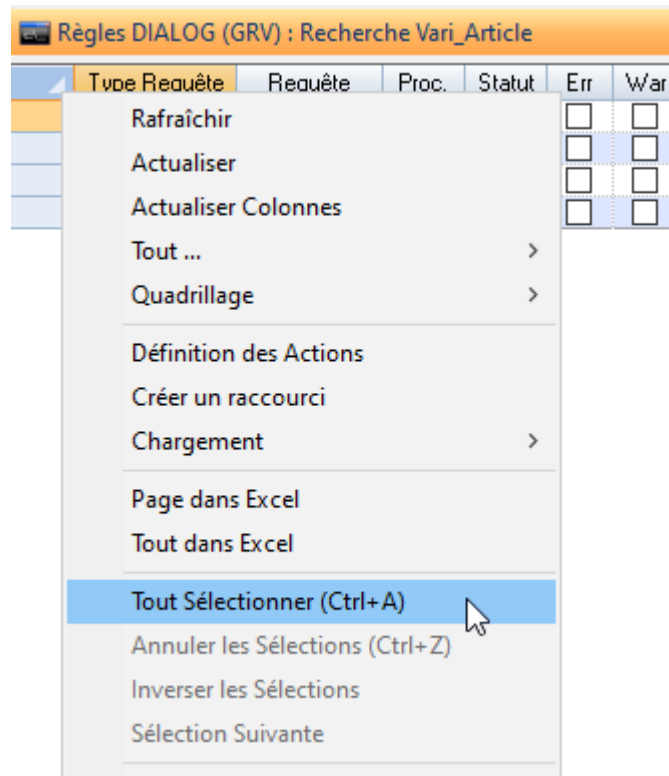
Règles DIALOG (GRV) : Recherche Vari_Article

| Type Requête | Requête | Proc. | Statut | Err | War |
|---|---|---|---|---|---|

Rafraîchir
Actualiser
Actualiser Colonnes
Tout ...
Quadrillage
Définition des Actions
Créer un raccourci
Chargement
Page dans Excel
Tout dans Excel
Tout Sélectionner (Ctrl+A)
Annuler les Sélections (Ctrl+Z)
Inverser les Sélections
Sélection Suivante